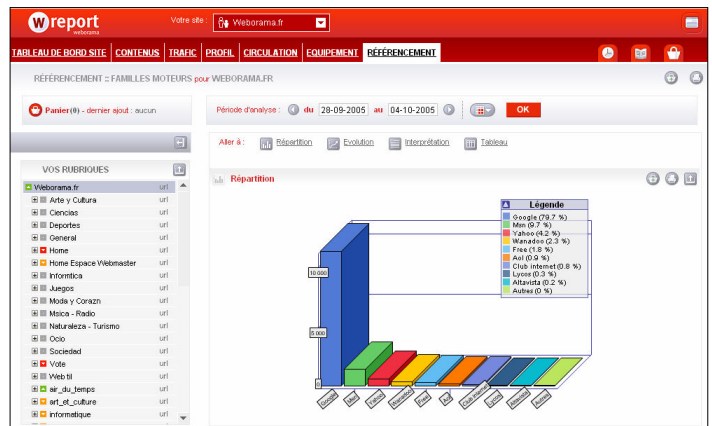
W report weborama

Votre site : Weborama.fr

TABLEAU DE BORD SITE | CONTENUS | TRAFIC | PROFIL | CIRCULATION | EQUIPEMENT | RÉFÉRENCEMENT

RÉFÉRENCEMENT :: FAMILLES MOTEURS pour WEBORAMA.FR

Panier (0) - dernier ajout : aucun

Période d'analyse : du 28-09-2005 au 04-10-2005 OK

Aller à : Répartition Evolution Interprétation Tableau

VOS RUBRIQUES

| | |
|---|---|
| Weborama.fr | url |
| Arte y Cultura | url |
| Ciencias | url |
| Deportes | url |
| General | url |
| Home | url |
| Home Espace Webmaster | url |
| Informtica | url |
| Juegos | url |
| Moda y Corazn | url |
| Msica - Radio | url |
| Naturaleza - Turismo | url |
| Ocio | url |
| Sociedad | url |
| Vote | url |
| Web til | url |
| air_du_temps | url |
| art_et_culture | url |
| informatique | url |

Répartition

Légende
Google (79.7 %)
Msn (9.7 %)
Yahoo (4.2 %)
Wanadoo (2.3 %)
Free (1.8 %)
Aol (0.9 %)
Club internet (0.8 %)
Lycos (0.3 %)
Altavista (0.2 %)
Autres (0 %)

10.000
5.000
0

Google Msn Yahoo Wanadoo Free Aol Club internet Lycos Altavista Autres